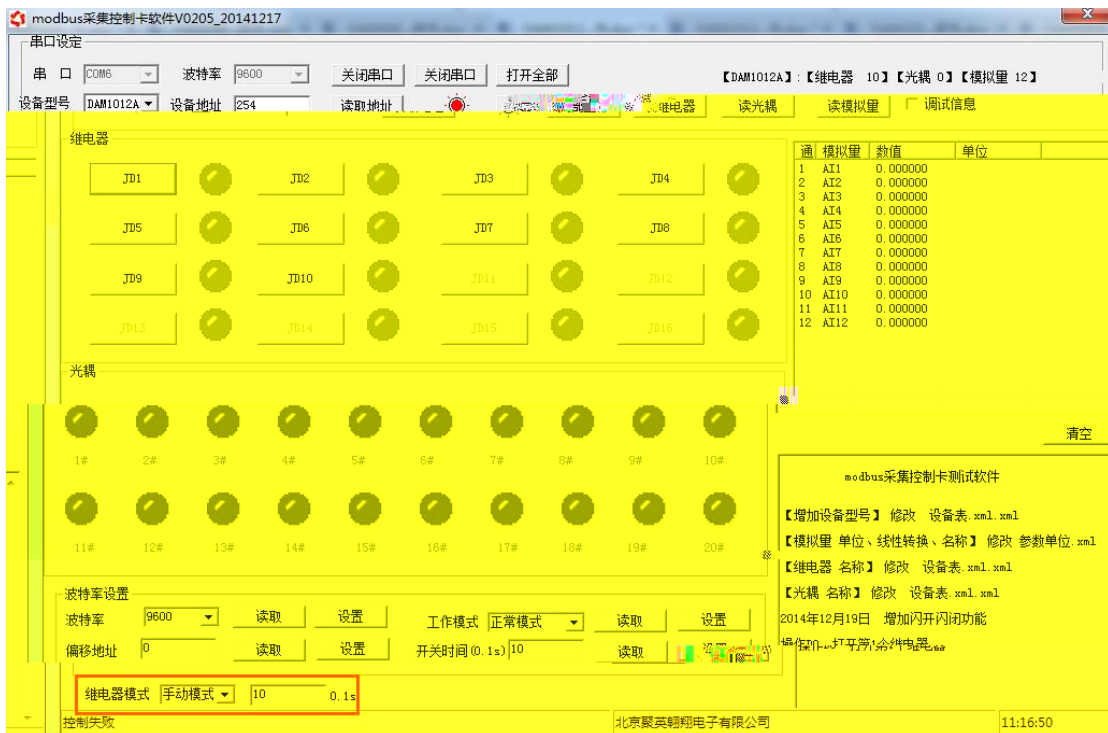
modbus采集控制卡软件V0205_20141217

串口设定

串 口 COM6 波特率 9600 关闭串口 关闭串口 打开全部 【DAM1012A】:【继电器 10】【光耦 0】【模拟量 12】

设备型号 DAM1012A 设备地址 254 读取地址 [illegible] 继电器 读光耦 读模拟量 调试信息

继电器

JD1 JD2 JD3 JD4
JD5 JD6 JD7 JD8
JD9 JD10 JD11 JD12
JD13 JD14 JD15 JD16

| 通 | 模拟量 | 数值 | 单位 |
|---|---|---|---|
| 1 | AI1 | 0.000000 | |
| 2 | AI2 | 0.000000 | |
| 3 | AI3 | 0.000000 | |
| 4 | AI4 | 0.000000 | |
| 5 | AI5 | 0.000000 | |
| 6 | AI6 | 0.000000 | |
| 7 | AI7 | 0.000000 | |
| 8 | AI8 | 0.000000 | |
| 9 | AI9 | 0.000000 | |
| 10 | AI10 | 0.000000 | |
| 11 | AI11 | 0.000000 | |
| 12 | AI12 | 0.000000 | |

光耦

1# 2# 3# 4# 5# 6# 7# 8# 9# 10#
11# 12# 13# 14# 15# 16# 17# 18# 19# 20#

清空

modbus采集控制卡测试软件

【增加设备型号】 修改 设备表.xml.xml
【模拟量 单位、线性转换、名称】 修改 参数单位.xml
【继电器 名称】 修改 设备表.xml.xml
【光耦 名称】 修改 设备表.xml.xml
2014年12月19日 增加闪开闪闭功能
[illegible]

波特率设置
波特率 9600 读取 设置 工作模式 正常模式 读取 设置
偏移地址 0 读取 设置 开关时间(0.1s) 10 读取 设置

继电器模式 手动模式 10 0.1s

控制失败 北京聚英翱翔电子有限公司 11:16:50